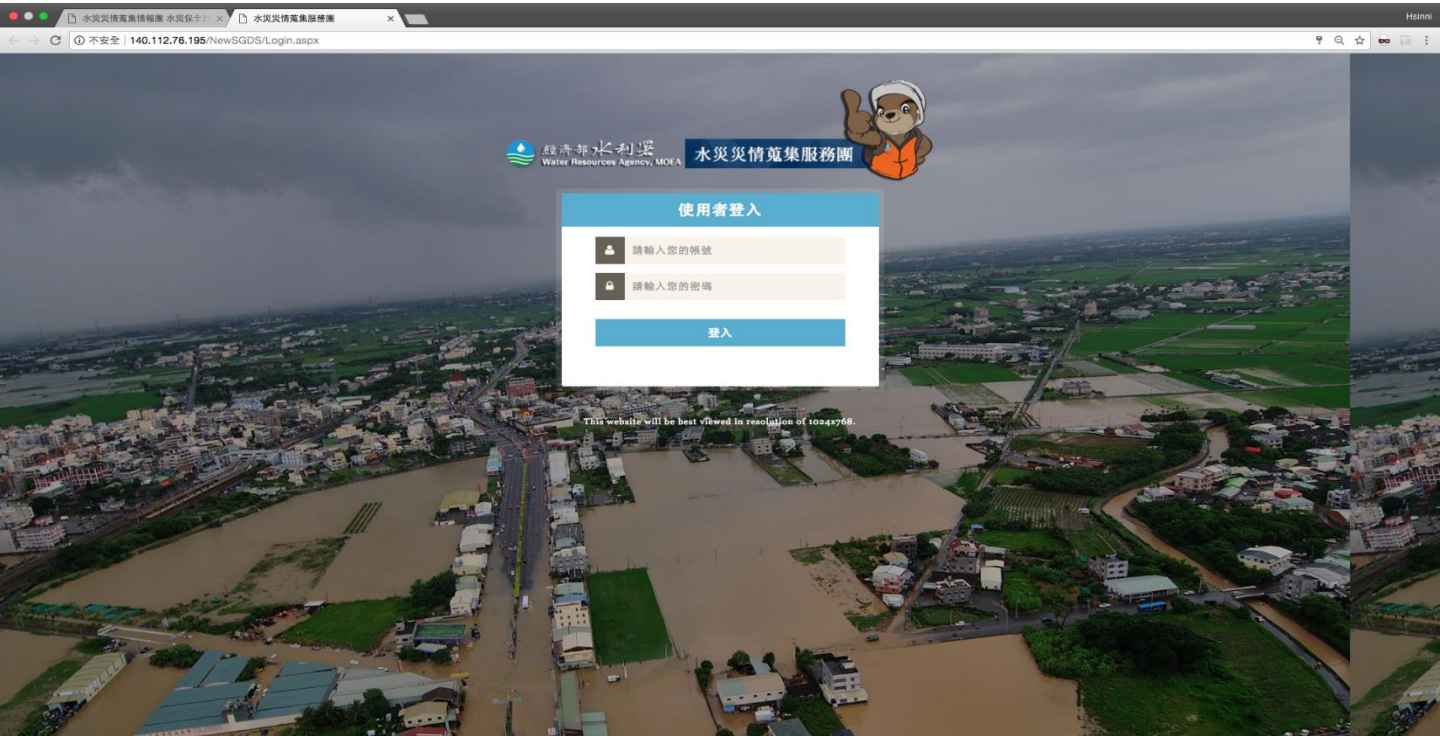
水災災情蒐集情報圖 水災保全 ×
水災災情蒐集服務團 ×
Hsinni
不安全 | 140.112.76.195/NewSGDS/Login.aspx

經濟部水利署
Water Resources Agency, MOEA
水災災情蒐集服務團

使用者登入
請輸入您的帳號
請輸入您的密碼
登入

This website will be best viewed in resolution of 1024x768.